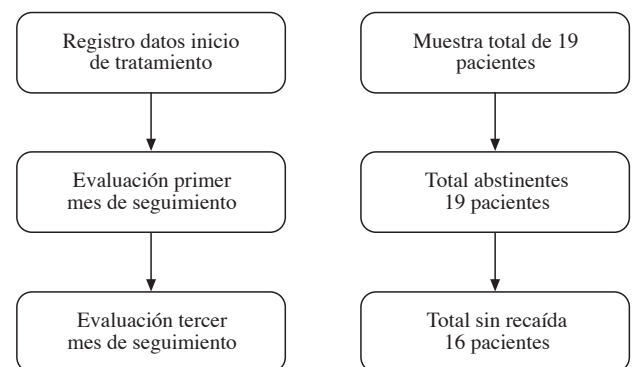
Registro datos inicio de tratamiento

Evaluación primer mes de seguimiento

Evaluación tercer mes de seguimiento

Muestra total de 19 pacientes

Total abstinentes 19 pacientes

Total sin recaída 16 pacientes